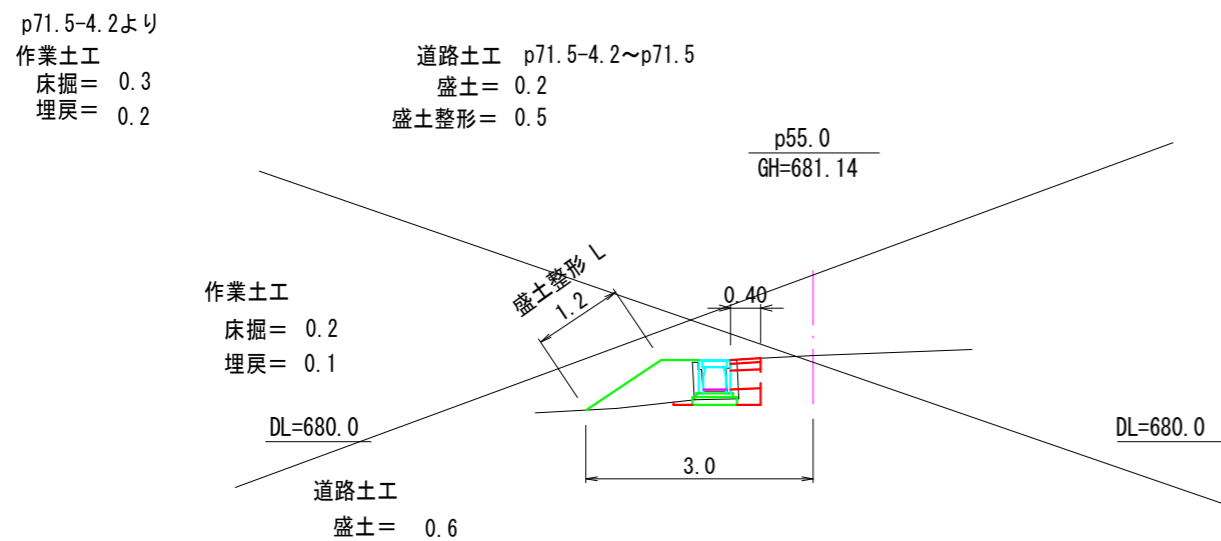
p71.5-4.2より
作業土工
床掘＝ 0.3
埋戻＝ 0.2

道路土工 p71.5-4.2〜p71.5
盛土＝ 0.2
盛土整形＝ 0.5

p55.0
GH=681.14

盛土整形 L
1.2

0.40

作業土工
床掘＝ 0.2
埋戻＝ 0.1

DL=680.0

3.0

DL=680.0

道路土工
盛土＝ 0.6